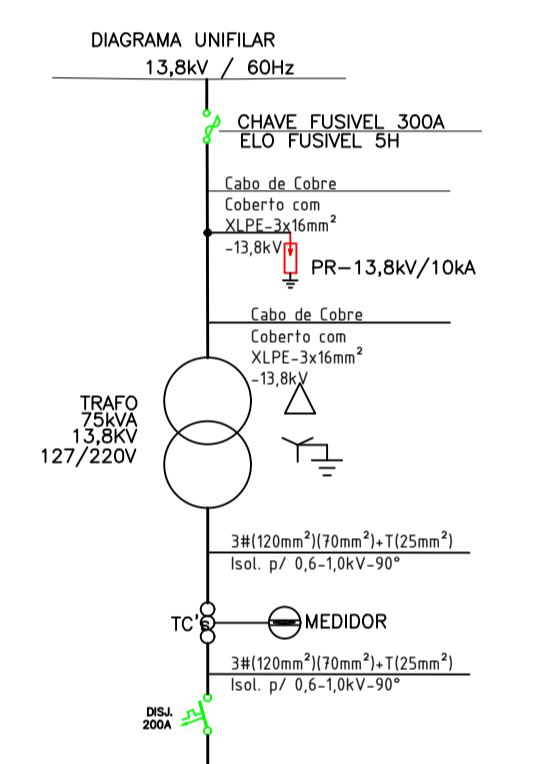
DIAGRAMA UNIFILAR
13,8kV / 60Hz

CHAVE FUSIVEL 300A
ELO FUSIVEL 5H

Cabo de Cobre
Coberto com
XLPE-3x16mm$^2$
-13,8kV

PR-13,8kV/10kA

Cabo de Cobre
Coberto com
XLPE-3x16mm$^2$
-13,8kV

TRAFO
75kVA
13,8KV
127/220V

3#(120mm$^2$)(70mm$^2$)+T(25mm$^2$)
Isol. p/ 0,6-1,0kV-90°

TC's

MEDIDOR

3#(120mm$^2$)(70mm$^2$)+T(25mm$^2$)
Isol. p/ 0,6-1,0kV-90°

DISJ.
200A